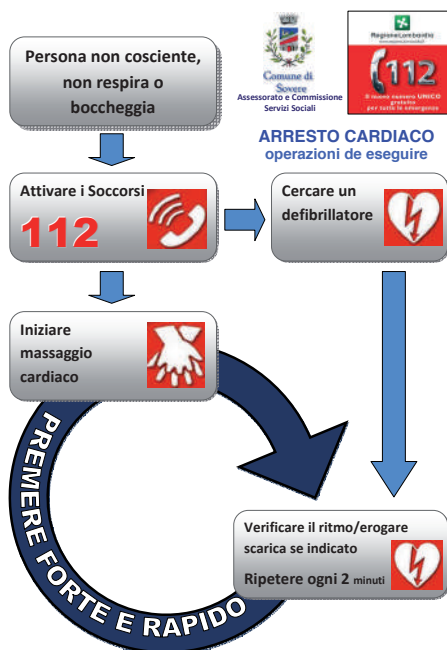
Persona non cosciente, non respira o boccheggia

Comune di Sovere
Assessorato e Commissione Servizi Sociali

RegioneLombardia
112
Il nuovo numero UNICO gratuito per tutte le emergenze

ARRESTO CARDIACO
operazioni de eseguire

Attivare i Soccorsi
112

Cercare un defibrillatore

Iniziare massaggio cardiaco

PREMERE FORTE E RAPIDO

Verificare il ritmo/erogare scarica se indicato
Ripetere ogni 2 minuti